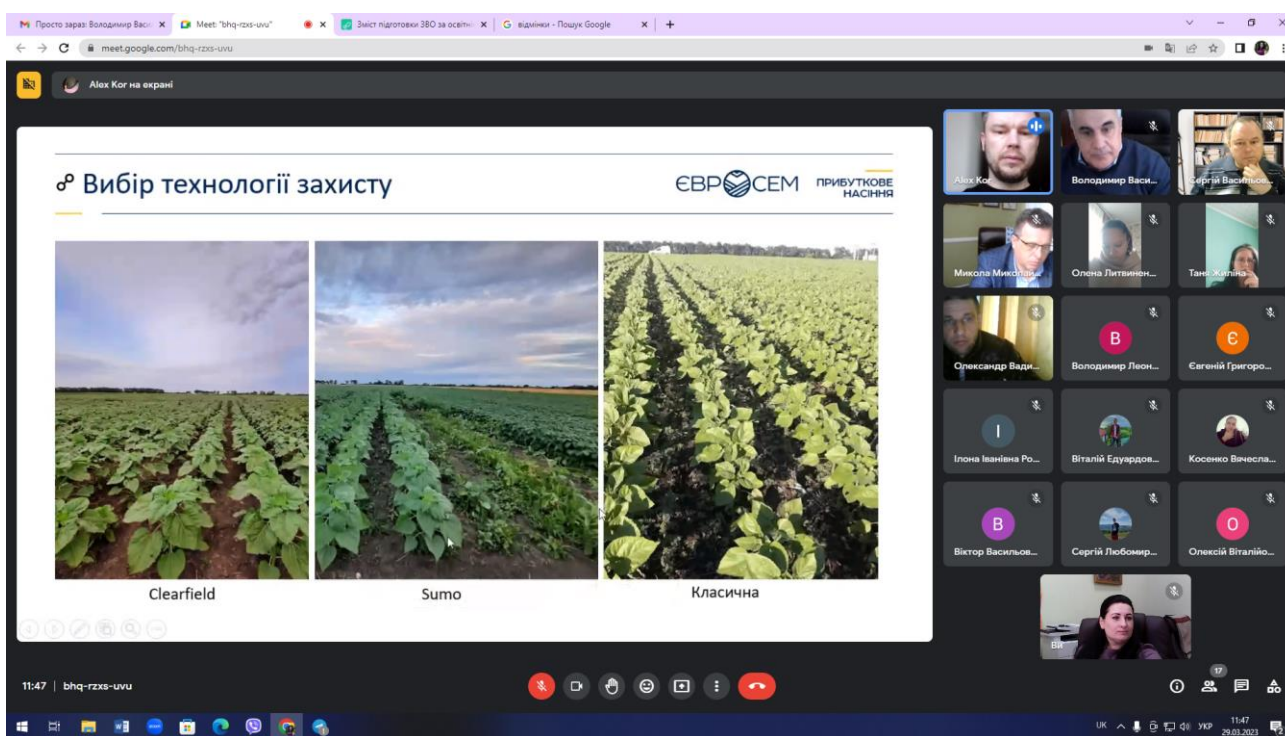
Просто зараз: Володимир Вас ×
Meet: "bhq-rzxs-uvu"
Зміст підготовки ЗВО за освітн ×
відмінки - Пошук Google ×

meet.google.com/bhq-rzxs-uvu

Alex Ког на екрані

Вибір технології захисту

ЄВРОСЕМ ПРИБУТКОВЕ НАСІННЯ

Clearfield

Sumo

Класична

Alex Ког
Володимир Васи...
Сергій Васильов...
Микола Миколай...
Олена Литвинен...
Таня Жиліна
Олександр Вади...
В
Володимир Леон...
Є
Євгеній Григоро...
І
Ілона Іванівна Ро...
Віталій Едуардов...
Косенко Вячесла...
В
Віктор Васильов...
Сергій Любомир...
О
Олексій Віталійо...
Ви

11:47 | bhq-rzxs-uvu

17

UK УКР 11:47 29.03.2023